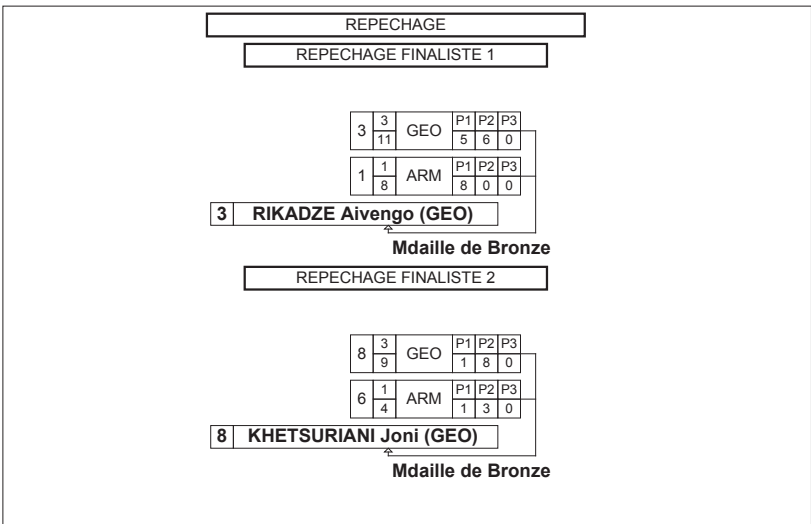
REPECHAGE

REPECHAGE FINALISTE 1

| 3 | $\frac{3}{11}$ | GEO | P1 | P2 | P3 |
|---|---|---|---|---|---|
| | | | 5 | 6 | 0 |

| 1 | $\frac{1}{8}$ | ARM | P1 | P2 | P3 |
|---|---|---|---|---|---|
| | | | 8 | 0 | 0 |

3 RIKADZE Aivengo (GEO)

Mdaille de Bronze

REPECHAGE FINALISTE 2

| 8 | $\frac{3}{9}$ | GEO | P1 | P2 | P3 |
|---|---|---|---|---|---|
| | | | 1 | 8 | 0 |

| 6 | $\frac{1}{4}$ | ARM | P1 | P2 | P3 |
|---|---|---|---|---|---|
| | | | 1 | 3 | 0 |

8 KHETSURIANI Joni (GEO)

Mdaille de Bronze